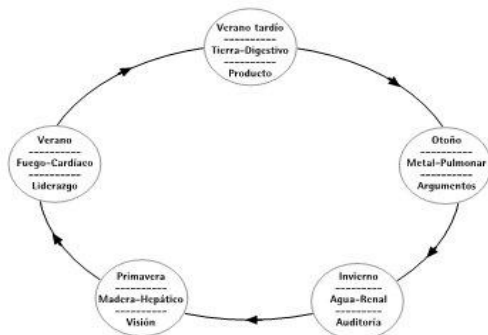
Verano tardío
----------
Tierra-Digestivo
----------
Producto

Otoño
----------
Metal-Pulmonar
----------
Argumentos

Invierno
----------
Agua-Renal
----------
Auditoría

Primavera
----------
Madera-Hepático
----------
Visión

Verano
----------
Fuego-Cardíaco
----------
Liderazgo